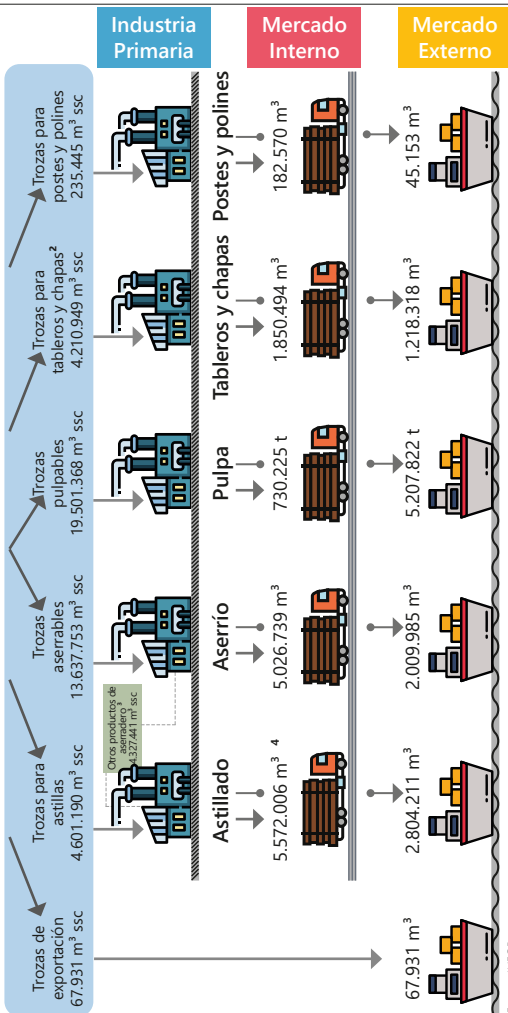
Industria Primaria

Mercado Interno

Mercado Externo

Trozas de exportación 67.931 m³ ssc

Trozas para astillas 4.601.190 m³ ssc

Trozas aserrables 13.637.753 m³ ssc

Trozas pulpables 19.501.368 m³ ssc

Trozas para tableros y chapas² 4.210.949 m³ ssc

Trozas para postes y polines 235.445 m³ ssc

Otros productos de aserradero³ 4.327.441 m³ ssc

Astillado
5.572.006 m³ ⁴

Aserrío
5.026.739 m³

Pulpa
730.225 t

Tableros y chapas
1.850.494 m³

Postes y polines
182.570 m³

67.931 m³

2.804.211 m³

2.009.985 m³

5.207.822 t

1.218.318 m³

45.153 m³